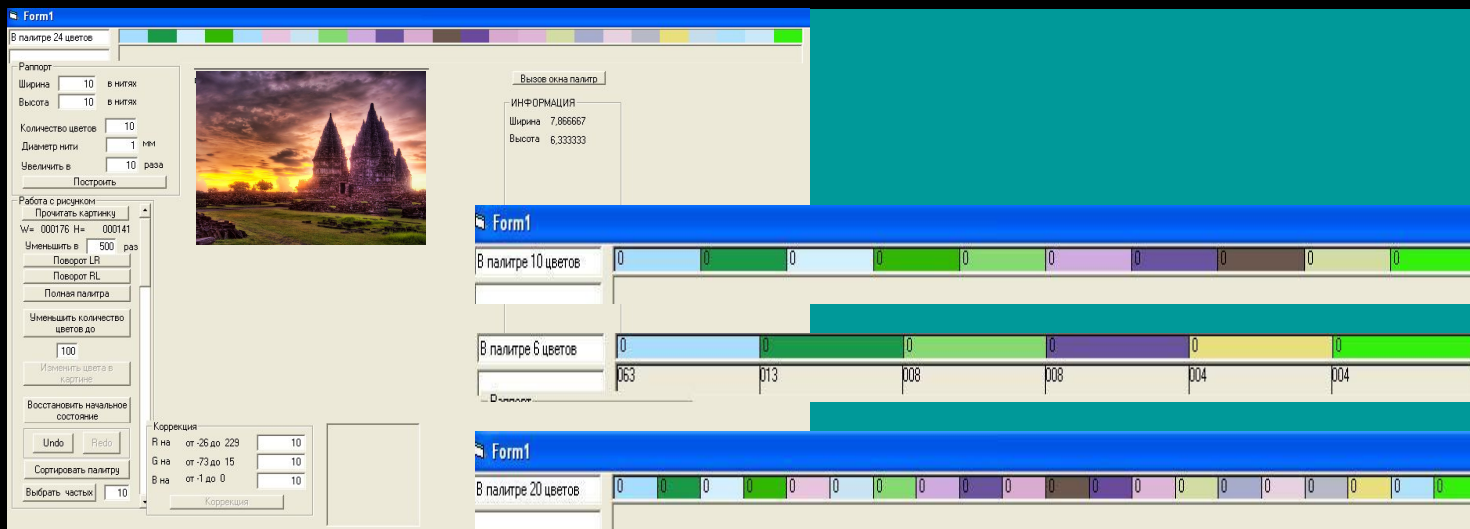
Form1

В палитре 24 цветов

Раппорт
Ширина 10 в нитях
Высота 10 в нитях
Количество цветов 10
Диаметр нити 1 мм
Увеличить в 10 раза
Построить

Работа с рисунком
Прочитать картинку
W= 000176 H= 000141
Уменьшить в 500 раз
Поворот LR
Поворот RL
Полная палитра
Уменьшить количество цветов до
100
Изменить цвета в картине
Восстановить начальное состояние
Undo Redo
Сортировать палитру
Выбрать частых 10

Вызов окна палитр

ИНФОРМАЦИЯ
Ширина 7,866667
Высота 6,333333

Коррекция
R на от -26 до 229 10
G на от -73 до 15 10
B на от -1 до 0 10
Коррекция

Form1

В палитре 10 цветов
0 0 0 0 0 0 0 0 0 0

В палитре 6 цветов
0 0 0 0 0 0
063 013 008 008 004 004

Раппорт

Form1

В палитре 20 цветов
0 0 0 0 0 0 0 0 0 0 0 0 0 0 0 0 0 0 0 0